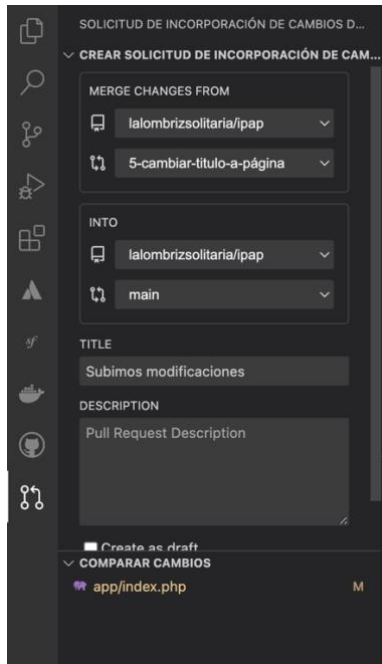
SOLICITUD DE INCORPORACIÓN DE CAMBIOS D...

CREAR SOLICITUD DE INCORPORACIÓN DE CAM...

MERGE CHANGES FROM

lalombrizsolitaria/ipap

5-cambiar-titulo-a-página

INTO

lalombrizsolitaria/ipap

main

TITLE

Subimos modificaciones

DESCRIPTION

Pull Request Description

Create as draft

COMPARAR CAMBIOS

app/index.php M